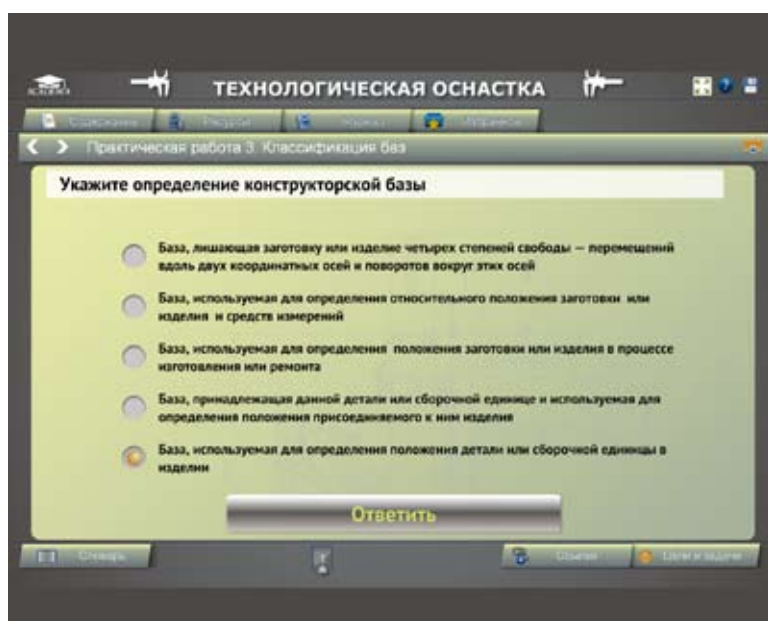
ТЕХНОЛОГИЧЕСКАЯ ОСНАСТКА

Содержание | Ресурсы | Журнал | Справка

Практическая работа 3. Классификация баз

Укажите определение конструкторской базы

База, лишающая заготовку или изделие четырех степеней свободы — перемещений вдоль двух координатных осей и поворотов вокруг этих осей

База, используемая для определения относительного положения заготовки или изделия и средств измерений

База, используемая для определения положения заготовки или изделия в процессе изготовления или ремонта

База, принадлежащая данной детали или сборочной единице и используемая для определения положения присоединяемого к ним изделия

База, используемая для определения положения детали или сборочной единицы в изделии

Ответить

Словарь | Ссылки | Цели и задачи